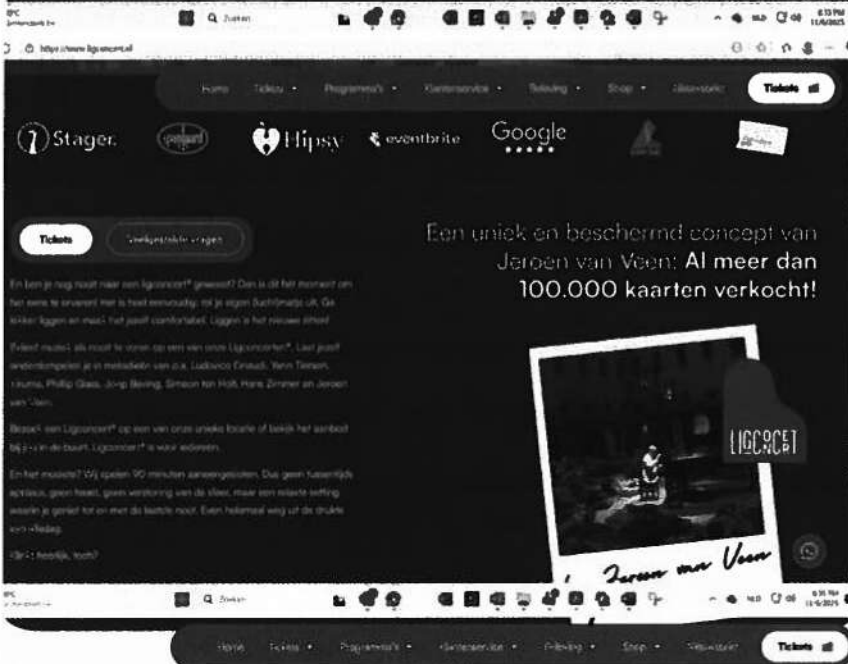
Q Zoeken

https://www.ligconcert.nl

Home Tickets Programma's Klantenservice Verhuur Shop Nieuwsbrief Tickets

Stager Hipsy eventbrite Google

Tickets Veelgestelde vragen

Een uniek en beschermd concept van Jeroen van Veen: Al meer dan 100.000 kaarten verkocht!

Ben je nog nooit naar een ligconcert® geweest? Dan is dit het moment om het eens te ervaren! Het is heel eenvoudig: rol je eigen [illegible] uit. Ga lekker liggen en maak het jezelf comfortabel. Liggen is het nieuwe zitten!

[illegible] muziek als nooit te voren op een van onze Ligconcerten®. Laat jezelf onderdompelen in melodieën van o.a. Ludovico Einaudi, Yann Tiersen, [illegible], Phillip Glass, Joep Beving, Simeon ten Holt, Hans Zimmer en Jeroen van Veen.

Bezoek een Ligconcert® op een van onze unieke locaties of bekijk het aanbod bij jou in de buurt. Ligconcert® is voor iedereen.

En het mooiste? Wij spelen 90 minuten aaneengesloten. Dus geen tussentijds applaus, geen hoest, geen verstoring van de sfeer, maar een relaxte setting waarin je geniet tot en met de laatste noot. Even helemaal weg uit de drukte van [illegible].

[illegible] heerlijk, toch?

LIGCONCERT

Jeroen van Veen

Q Zoeken

Home Tickets Programma's Klantenservice Verhuur Shop Nieuwsbrief Tickets